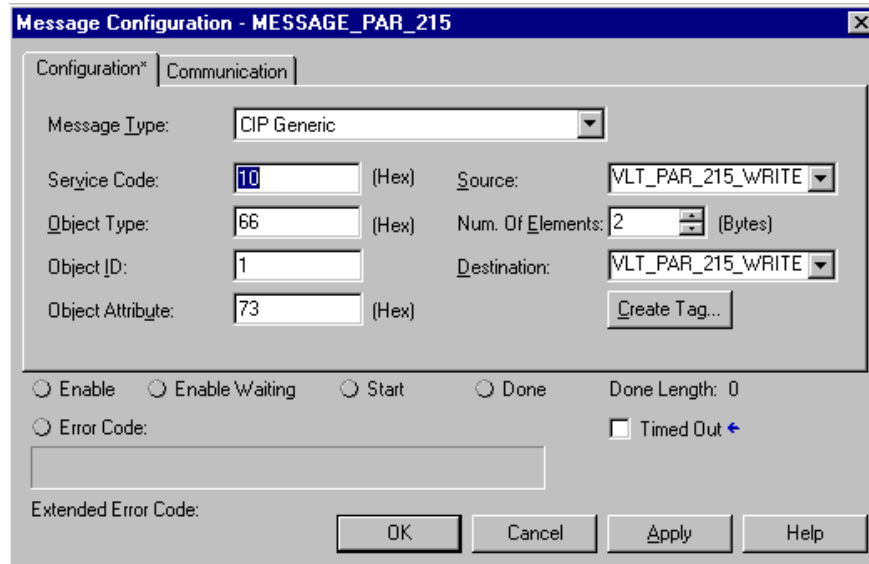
Message Configuration - MESSAGE_PAR_215

Configuration* Communication

Message Type: CIP Generic

Service Code: 10 (Hex)

Object Type: 66 (Hex)

Object ID: 1

Object Attribute: 73 (Hex)

Source: VLT_PAR_215_WRITE

Num. Of Elements: 2 (Bytes)

Destination: VLT_PAR_215_WRITE

Create Tag...

Enable Enable Waiting Start Done Done Length: 0

Error Code:

Timed Out

Extended Error Code:

OK Cancel Apply Help